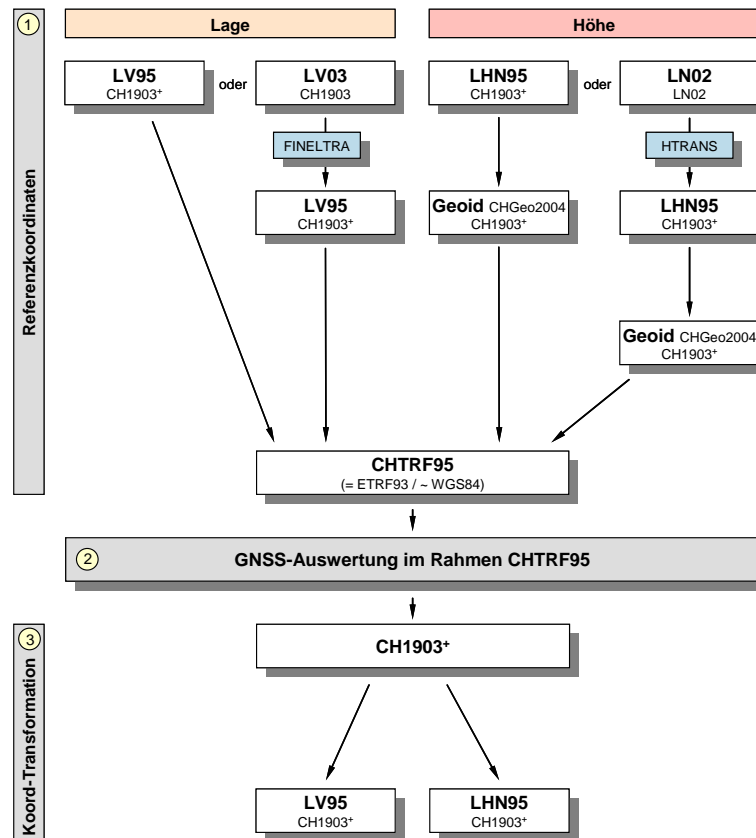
1

Referenzkoordinaten

Lage

Höhe

LV95
CH1903$^+$

oder

LV03
CH1903

LHN95
CH1903$^+$

oder

LN02
LN02

FINELTRA

HTRANS

LV95
CH1903$^+$

Geoid CHGeo2004
CH1903$^+$

LHN95
CH1903$^+$

Geoid CHGeo2004
CH1903$^+$

CHTRF95
(= ETRF93 / ~ WGS84)

2

GNSS-Auswertung im Rahmen CHTRF95

3

Koord-Transformation

CH1903$^+$

LV95
CH1903$^+$

LHN95
CH1903$^+$